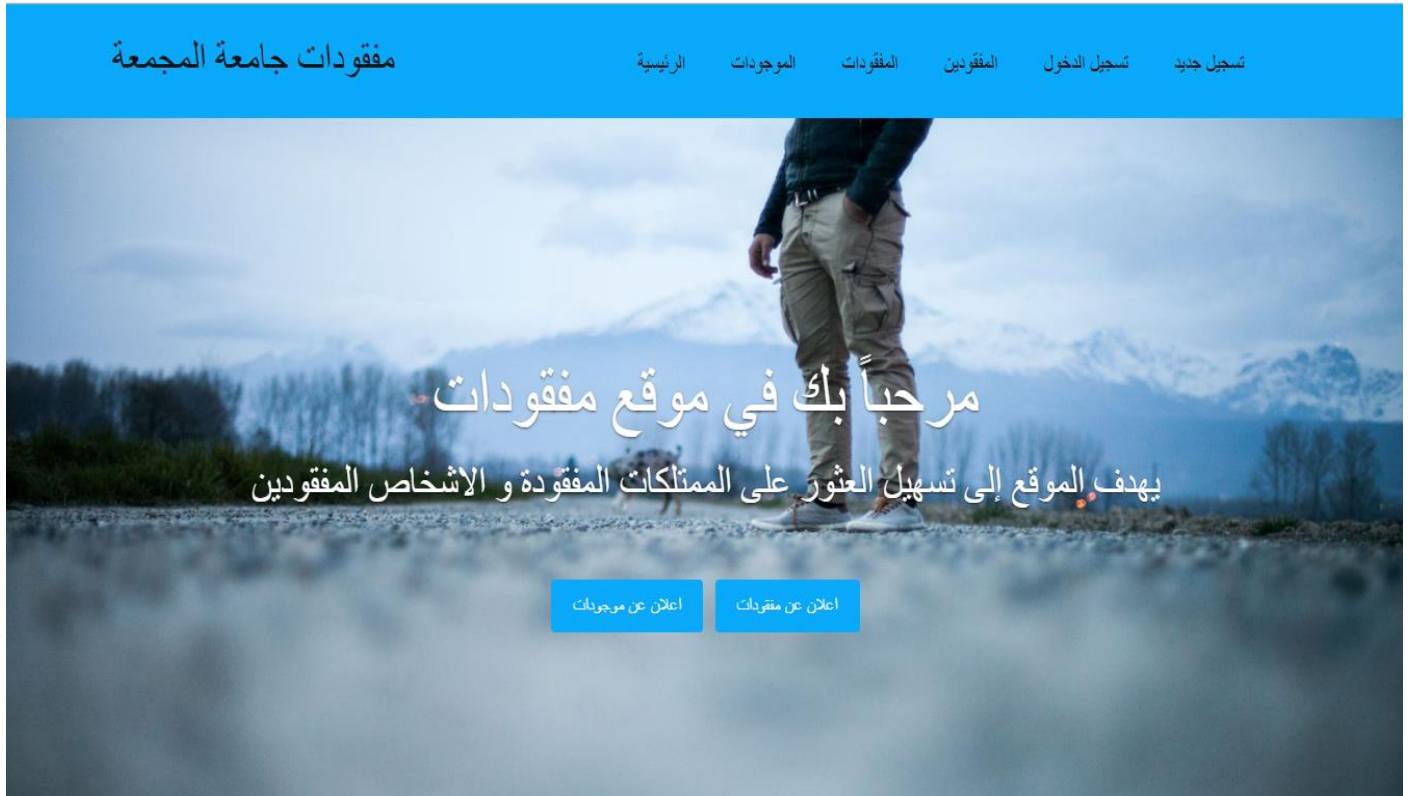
مفقودات جامعة المجمعة

الرئيسية الموجودات المفقودات المفقودين تسجيل الدخول تسجيل جديد

مرحباً بك في موقع مفقودات

يهدف الموقع إلى تسهيل العثور على الممتلكات المفقودة و الاشخاص المفقودين

اعلان عن مفقودات اعلان عن موجودات